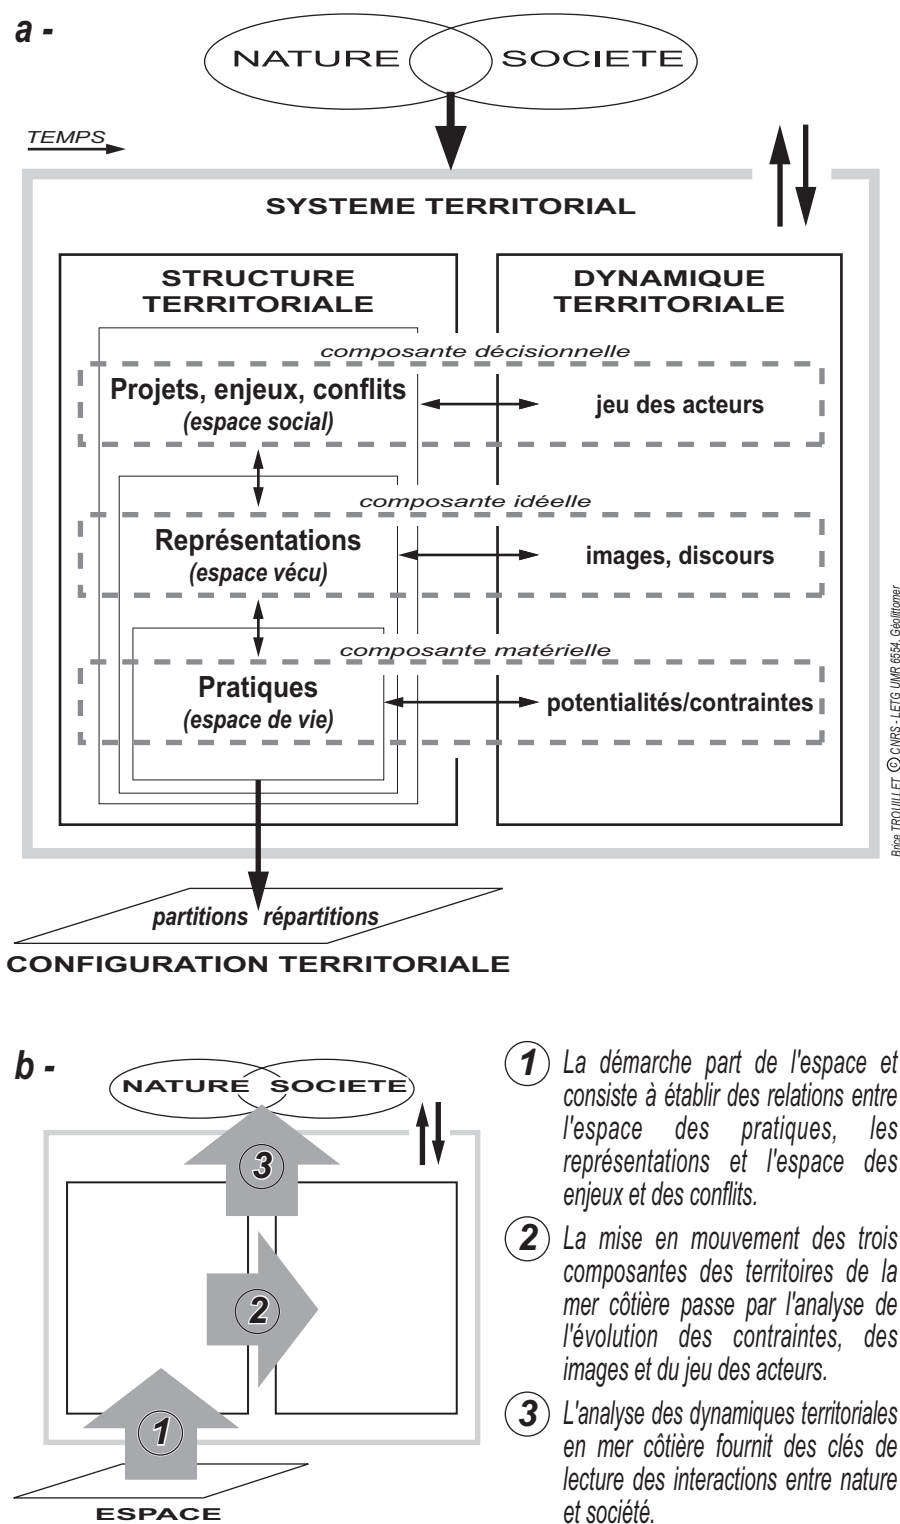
a -

NATURE SOCIETE

TEMPS

SYSTEME TERRITORIAL

STRUCTURE TERRITORIALE

DYNAMIQUE TERRITORIALE

composante décisionnelle

Projets, enjeux, conflits
(espace social)

jeu des acteurs

composante idéelle

Représentations
(espace vécu)

images, discours

composante matérielle

Pratiques
(espace de vie)

potentialités/contraintes

Brice TROUILLET © CNRS - LETG UMR 6554, Géolittomer

partitions répartitions

CONFIGURATION TERRITORIALE

b -

NATURE SOCIETE

3

2

1

ESPACE

1 La démarche part de l'espace et consiste à établir des relations entre l'espace des pratiques, les représentations et l'espace des enjeux et des conflits.

2 La mise en mouvement des trois composantes des territoires de la mer côtière passe par l'analyse de l'évolution des contraintes, des images et du jeu des acteurs.

3 L'analyse des dynamiques territoriales en mer côtière fournit des clés de lecture des interactions entre nature et société.